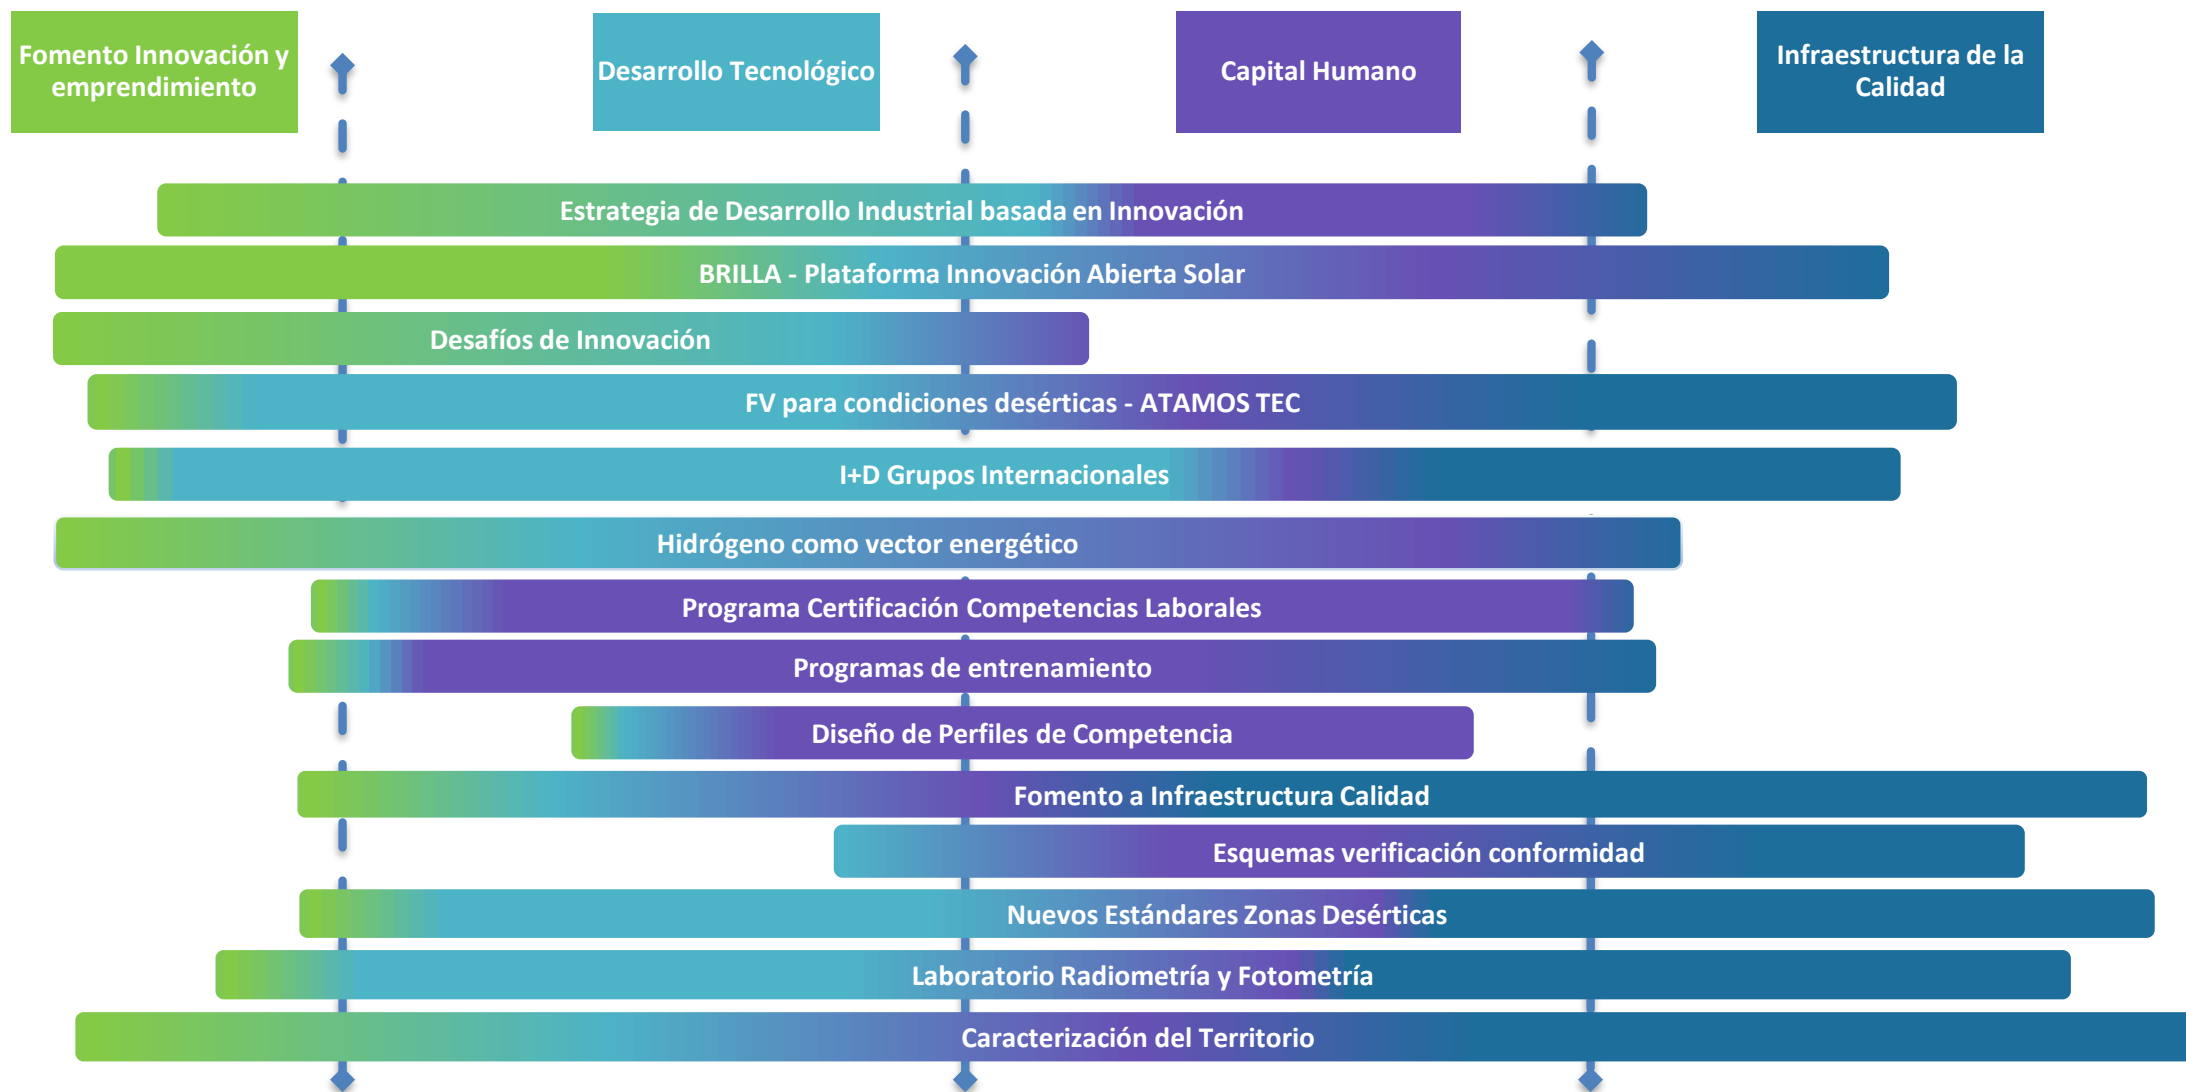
Fomento Innovación y emprendimiento

Desarrollo Tecnológico

Capital Humano

Infraestructura de la Calidad

Estrategia de Desarrollo Industrial basada en Innovación

BRILLA - Plataforma Innovación Abierta Solar

Desafíos de Innovación

FV para condiciones desérticas - ATAMOS TEC

I+D Grupos Internacionales

Hidrógeno como vector energético

Programa Certificación Competencias Laborales

Programas de entrenamiento

Diseño de Perfiles de Competencia

Fomento a Infraestructura Calidad

Esquemas verificación conformidad

Nuevos Estándares Zonas Desérticas

Laboratorio Radiometría y Fotometría

Caracterización del Territorio